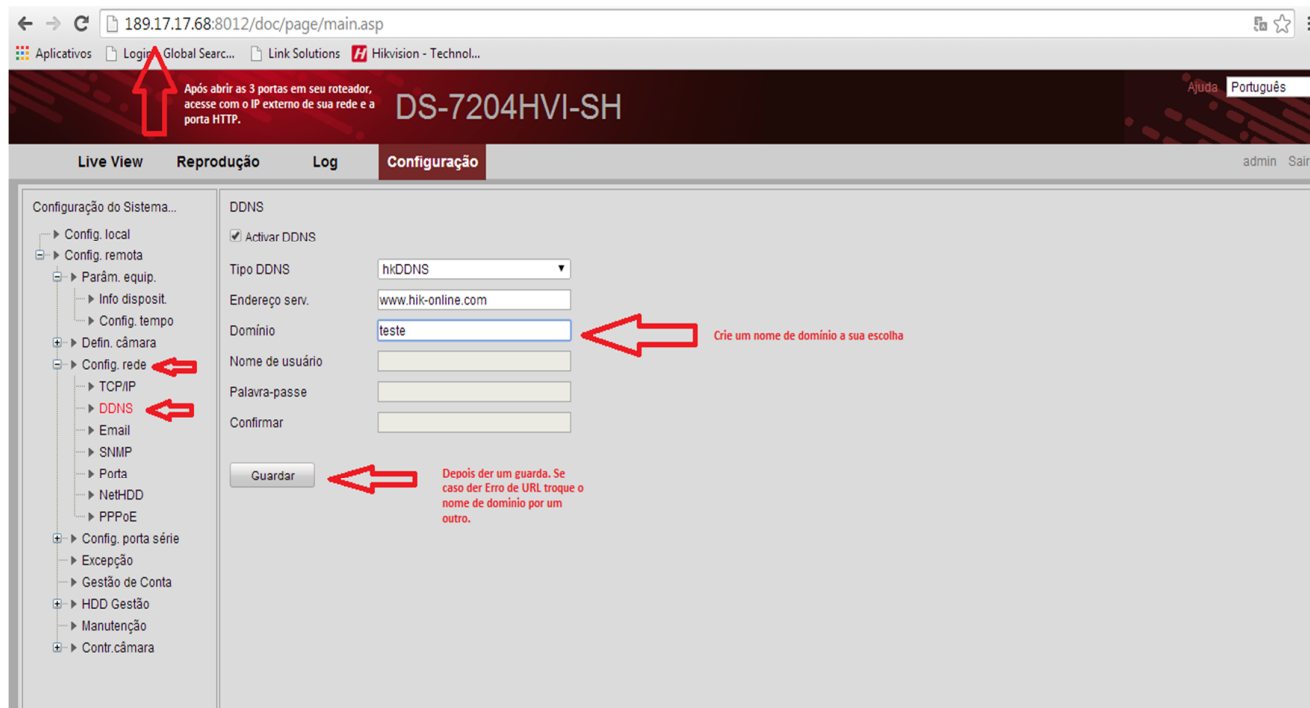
189.17.17.68:8012/doc/page/main.asp

Aplicativos Login Global Searc... Link Solutions Hikvision - Technol...

Após abrir as 3 portas em seu roteador, acesse com o IP externo de sua rede e a porta HTTP.

DS-7204HVI-SH

Ajuda Português

Live View Reprodução Log Configuração

admin Sair

Configuração do Sistema...
Config. local
Config. remota
Parâm. equip.
Info disposit.
Config. tempo
Defin. câmara
Config. rede
TCP/IP
DDNS
Email
SNMP
Porta
NetHDD
PPPoE
Config. porta série
Excepção
Gestão de Conta
HDD Gestão
Manutenção
Contr.câmara

DDNS

Activar DDNS

Tipo DDNS hkDDNS
Endereço serv. www.hik-online.com
Domínio teste
Nome de usuário
Palavra-passe
Confirmar

Crie um nome de domínio a sua escolha

Guardar

Depois der um guarda. Se caso der Erro de URL troque o nome de domínio por um outro.